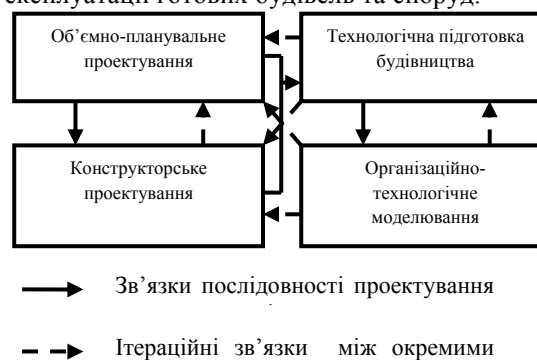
експлуатації готових будівель та споруд.

Об'ємно-планувальне проектування

Технологічна підготовка будівництва

Конструкторське проектування

Організаційно-технологічне моделювання

Зв'язки послідовності проектування

Ітераційні зв'язки між окремими